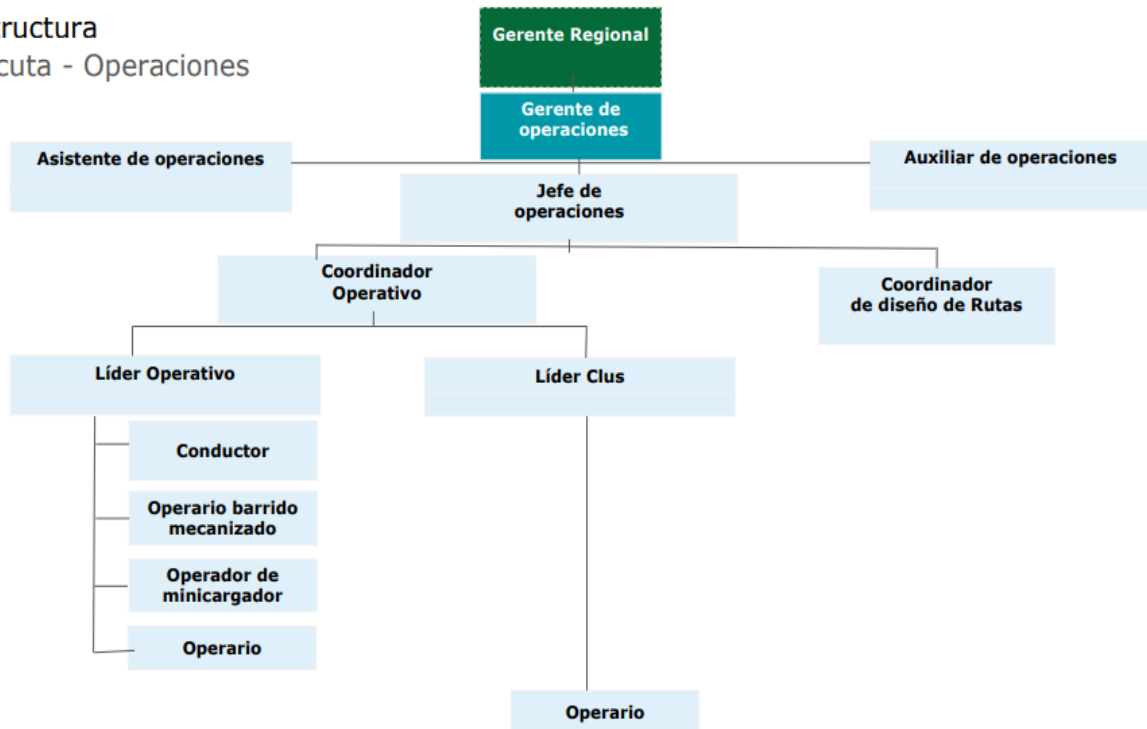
ructura
cuta - Operaciones

Gerente Regional

Gerente de operaciones

Asistente de operaciones

Auxiliar de operaciones

Jefe de operaciones

Coordinador Operativo

Coordinador de diseño de Rutas

Líder Operativo

Líder Clus

Conductor

Operario barrido mecanizado

Operador de minicargador

Operario

Operario